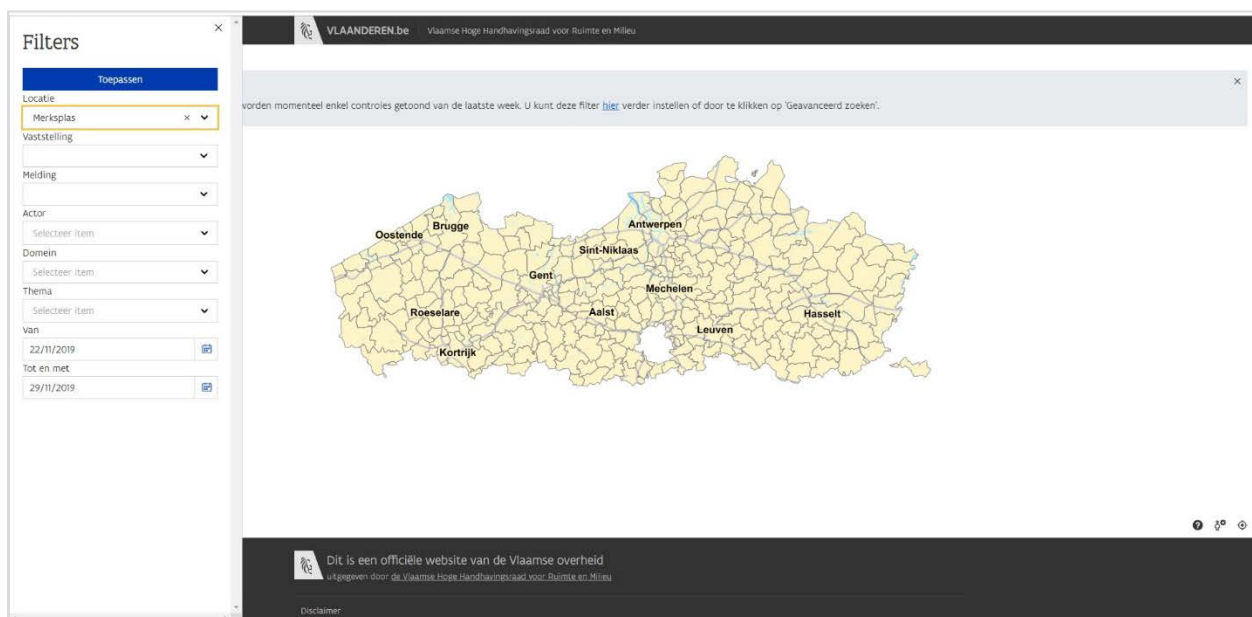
Filters
×
Toepassen
Locatie
Merksplas
Vaststelling
Melding
Actor
Selecteer item
Domein
Selecteer item
Thema
Selecteer item
Van
22/11/2019
Tot en met
29/11/2019

VLAANDEREN.be Vlaamse Hoge Handhavingsraad voor Ruimte en Milieu

×
vorden momenteel enkel controles getoond van de laatste week. U kunt deze filter hier verder instellen of door te klikken op 'Geavanceerd zoeken'.

Oostende
Brugge
Antwerpen
Sint-Niklaas
Gent
Mechelen
Roeselare
Aalst
Hasselt
Leuven
Kortrijk

Dit is een officiële website van de Vlaamse overheid
uitgegeven door de Vlaamse Hoge Handhavingsraad voor Ruimte en Milieu

Disclaimer